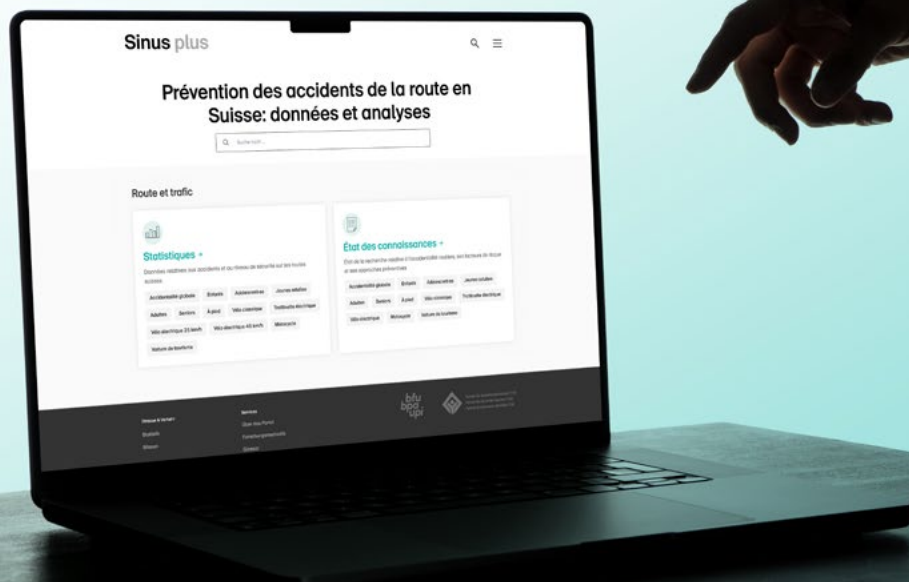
Sinus plus

Prévention des accidents de la route en Suisse: données et analyses

Rechercher...

Route et trafic

Statistiques →

Données relatives aux accidents et au niveau de sécurité sur les routes suisses

Accidentalité globale | Enfants | Adolescentes | Jeunes adultes | Adultes | Seniors | À pied | Vélo classique | Trottinette électrique | Vélo électrique 25 km/h | Vélo électrique 45 km/h | Motocycle | Voiture de tourisme

État des connaissances →

État de la recherche relative à l'accidentalité routière, aux facteurs de risque et aux approches préventives

Accidentalité globale | Enfants | Adolescentes | Jeunes adultes | Adultes | Seniors | À pied | Vélo classique | Trottinette électrique | Vélo électrique | Motocycle | Voiture de tourisme

bfu bpa upi

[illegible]

Services

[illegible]

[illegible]

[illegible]

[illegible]